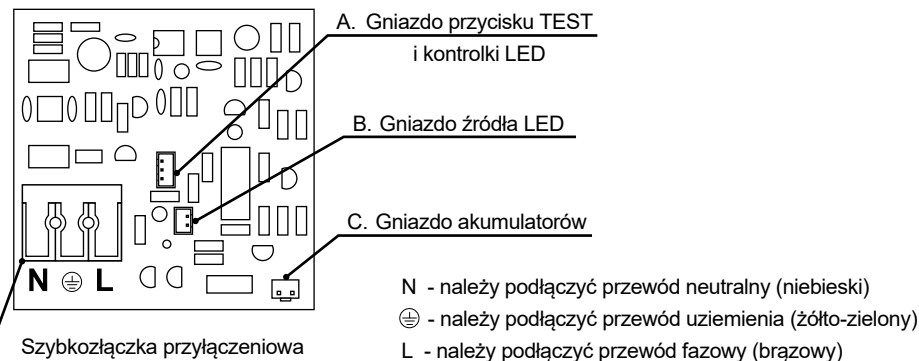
A. Gniazdo przycisku TEST i kontrolki LED

B. Gniazdo źródła LED

C. Gniazdo akumulatorów

N ⏚ L

Szybkozłączka przyłączeniowa

N - należy podłączyć przewód neutralny (niebieski)

⏚ - należy podłączyć przewód uziemienia (żółto-zielony)

L - należy podłączyć przewód fazowy (brązowy)